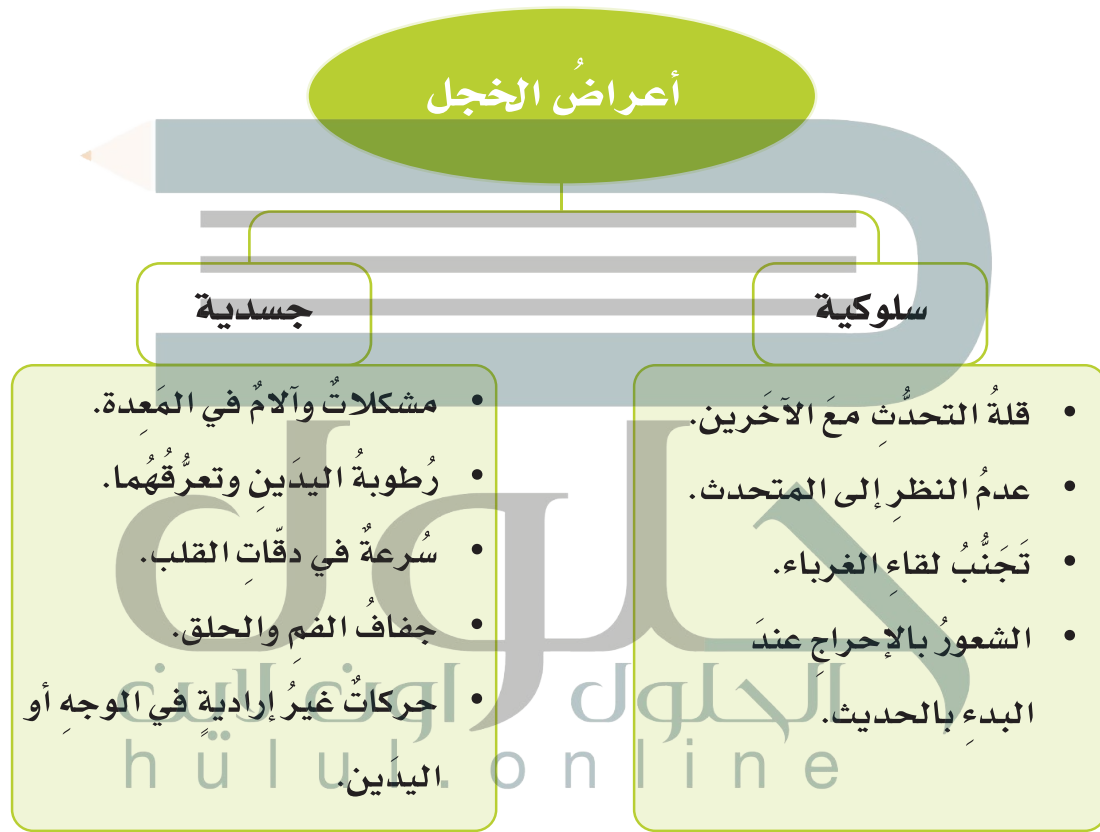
أعراضُ الخجل

سلوكية

جسدية

• قلةُ التحدُّثِ معَ الآخَرين.
• عدمُ النظرِ إلى المتحدث.
• تَجَنُّبُ لقاءِ الغرباء.
• الشعورُ بالإحراج عندَ البدءِ بالحديث.

• مشكلاتٌ وآلامٌ في المَعِدة.
• رُطوبةُ اليدَينِ وتعرُّقُهُما.
• سُرعةٌ في دقّاتِ القلب.
• جفافُ الفمِ والحلق.
• حركاتٌ غيرُ إراديةٍ في الوجهِ أو اليدَين.

الحلول اونلاين
hulul online